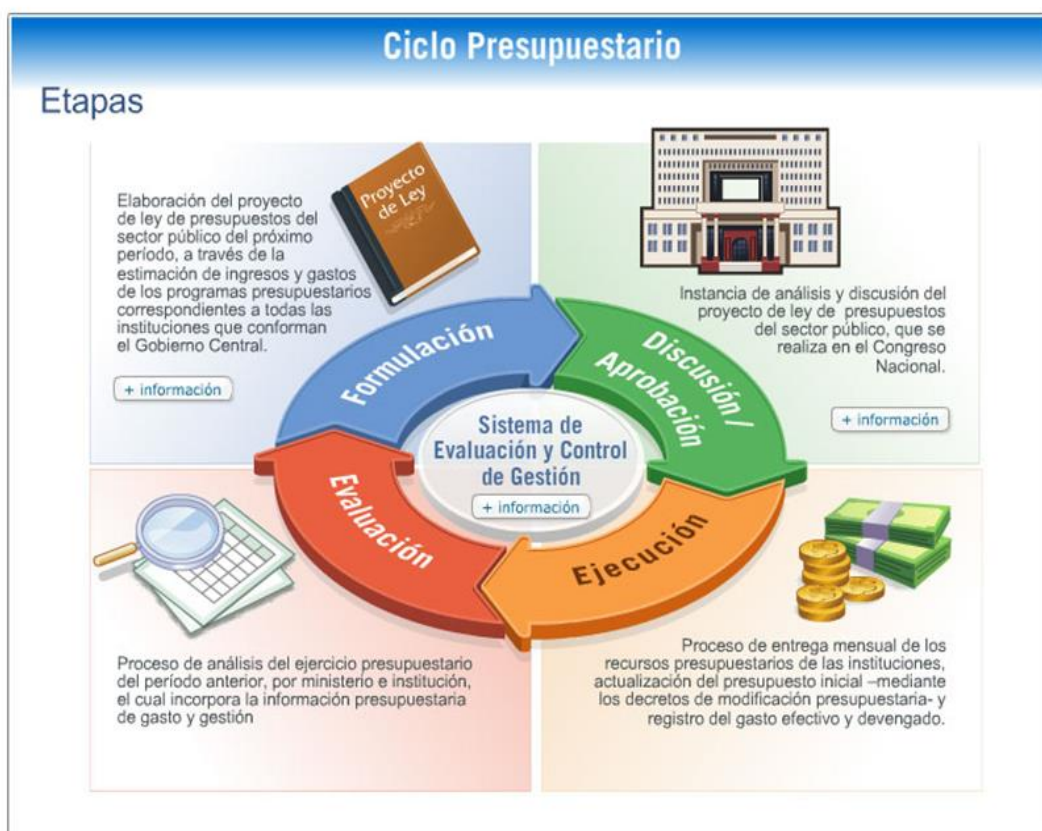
Ciclo Presupuestario

Etapas

Elaboración del proyecto de ley de presupuestos del sector público del próximo período, a través de la estimación de ingresos y gastos de los programas presupuestarios correspondientes a todas las instituciones que conforman el Gobierno Central.

Proyecto de Ley

+ información

Instancia de análisis y discusión del proyecto de ley de presupuestos del sector público, que se realiza en el Congreso Nacional.

+ información

Formulación

Discusión / Aprobación

Sistema de Evaluación y Control de Gestión

+ información

Evaluación

Ejecución

Proceso de análisis del ejercicio presupuestario del período anterior, por ministerio e institución, el cual incorpora la información presupuestaria de gasto y gestión

Proceso de entrega mensual de los recursos presupuestarios de las instituciones, actualización del presupuesto inicial –mediante los decretos de modificación presupuestaria- y registro del gasto efectivo y devengado.